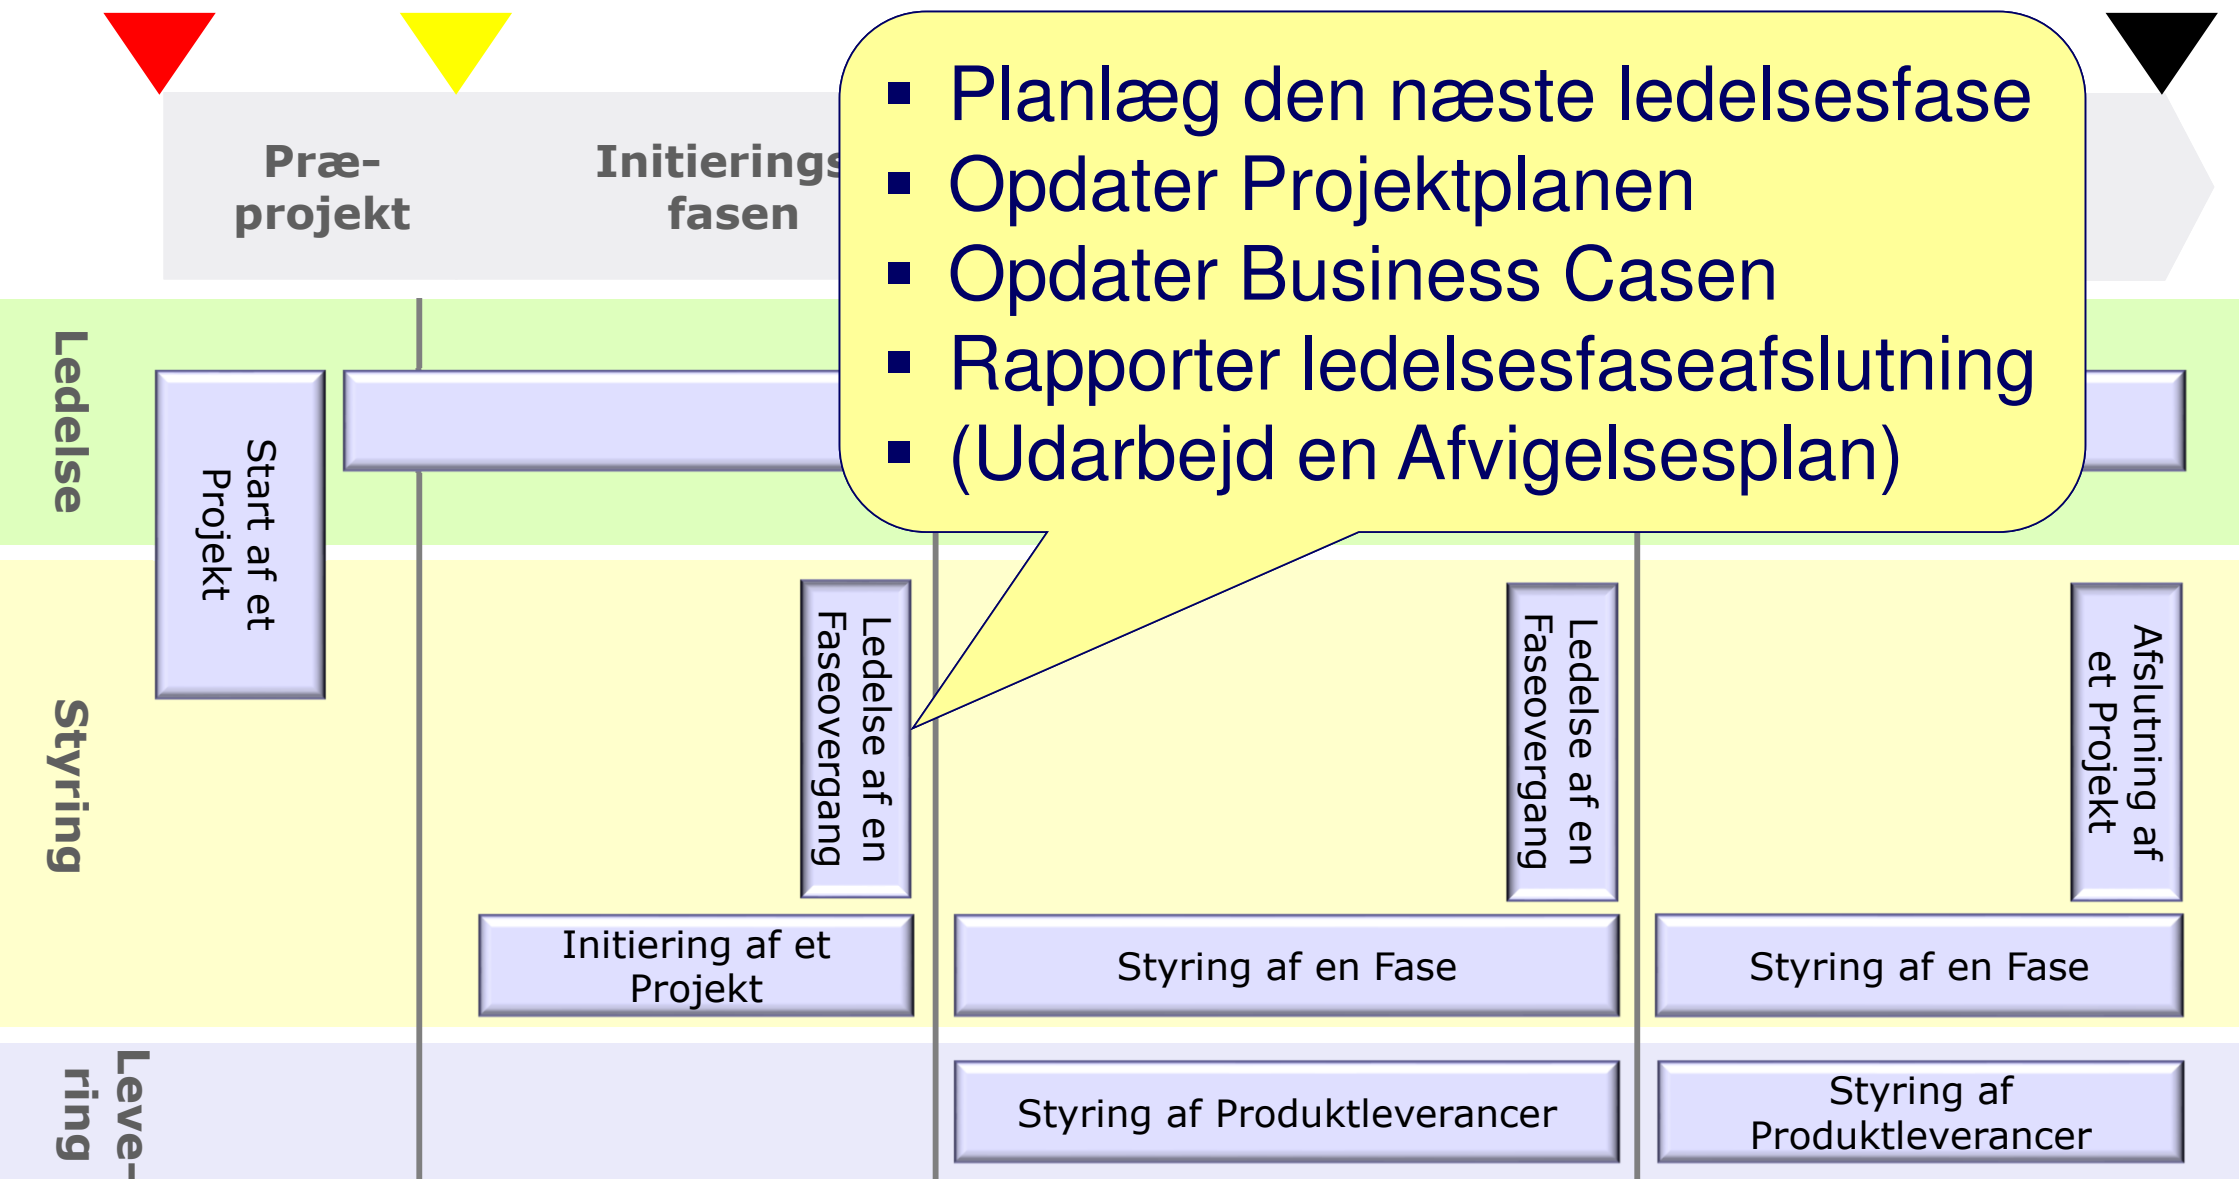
Præ-projekt

Initierings fasen

Planlæg den næste ledelsesfase
Opdater Projektplanen
Opdater Business Casen
Rapporter ledelsesfaseafslutning
(Udarbejd en Afvigelsesplan)

Ledelse

Start af et Projekt

Styring

Ledelse af en Faseovergang

Ledelse af en Faseovergang

Afslutning af et Projekt

Initiering af et Projekt

Styring af en Fase

Styring af en Fase

Leve-ring

Styring af Produktleverancer

Styring af Produktleverancer